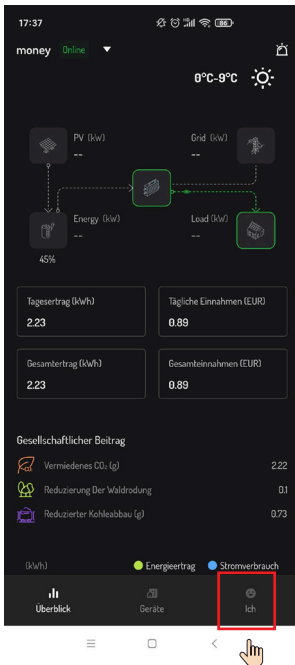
17:37

86

money Online

0°C-9°C

PV (kW)
--

Grid (kW)
--

Energy (kW)
--

Load (kW)
--

45%

Tagesertrag (kWh)
2.23

Tägliche Einnahmen (EUR)
0.89

Gesamtertrag (kWh)
2.23

Gesamteinnahmen (EUR)
0.89

Gesellschaftlicher Beitrag

Vermiedenes $CO_2$ (g) 2.22

Reduzierung Der Waldrodung 0.1

Reduzierter Kohleabbau (g) 0.73

(kWh)

Energieertrag

Stromverbrauch

Überblick

Geräte

Ich